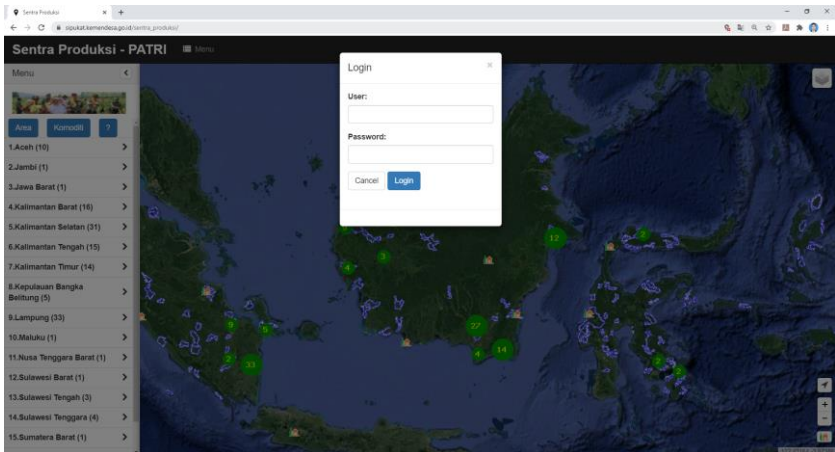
Sentra Produksi × +

sipukat.kemendesa.go.id/sentra_produksi/

Sentra Produksi - PATRI Menu

Menu

Area Komoditi ?

1.Aceh (10)
2.Jambi (1)
3.Jawa Barat (1)
4.Kalimantan Barat (16)
5.Kalimantan Selatan (31)
6.Kalimantan Tengah (15)
7.Kalimantan Timur (14)
8.Kepulauan Bangka Belitung (5)
9.Lampung (33)
10.Maluku (1)
11.Nusa Tenggara Barat (1)
12.Sulawesi Barat (1)
13.Sulawesi Tengah (3)
14.Sulawesi Tenggara (4)
15.Sumatera Barat (1)

Login

User:

Password:

Cancel Login

12
3
4
27
14
4
9
5
2
33
2
2